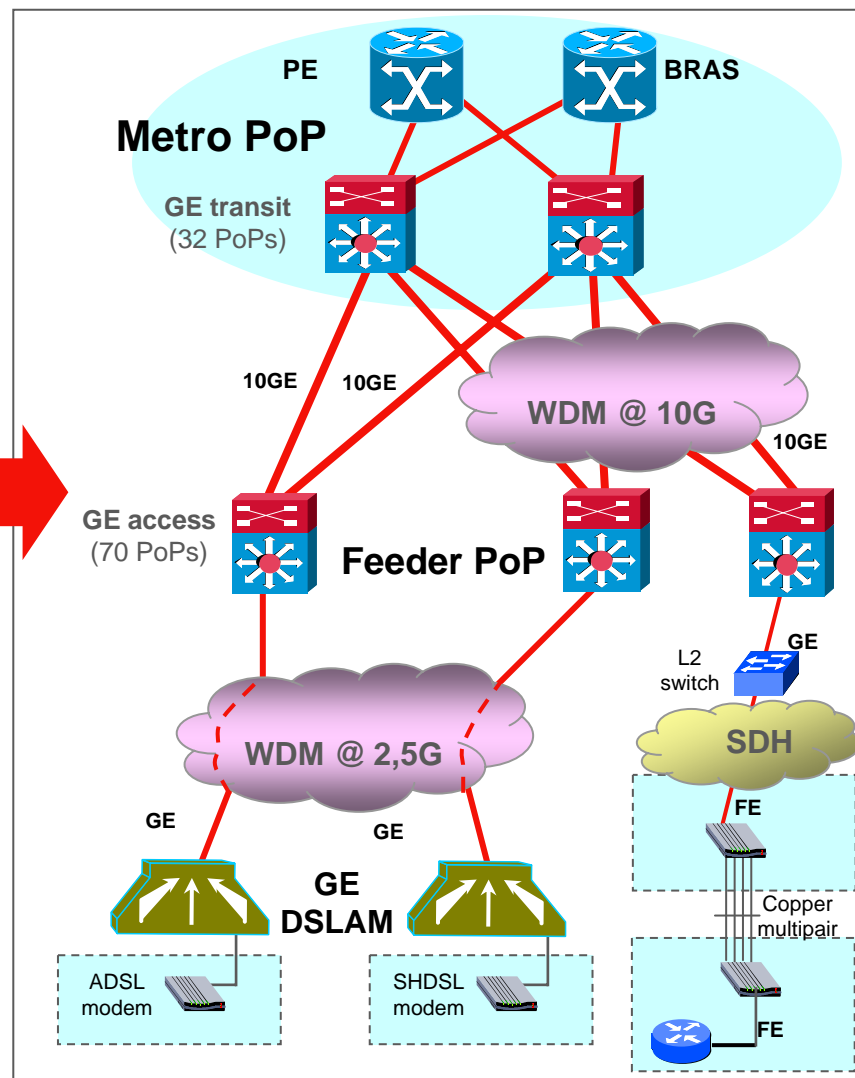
PE

BRAS

Metro PoP

GE transit
(32 PoPs)

10GE

10GE

WDM @ 10G

10GE

GE access
(70 PoPs)

Feeder PoP

GE

L2
switch

SDH

WDM @ 2,5G

GE

GE

FE

GE
DSLAM

Copper
multipair

ADSL
modem

SHDSL
modem

FE